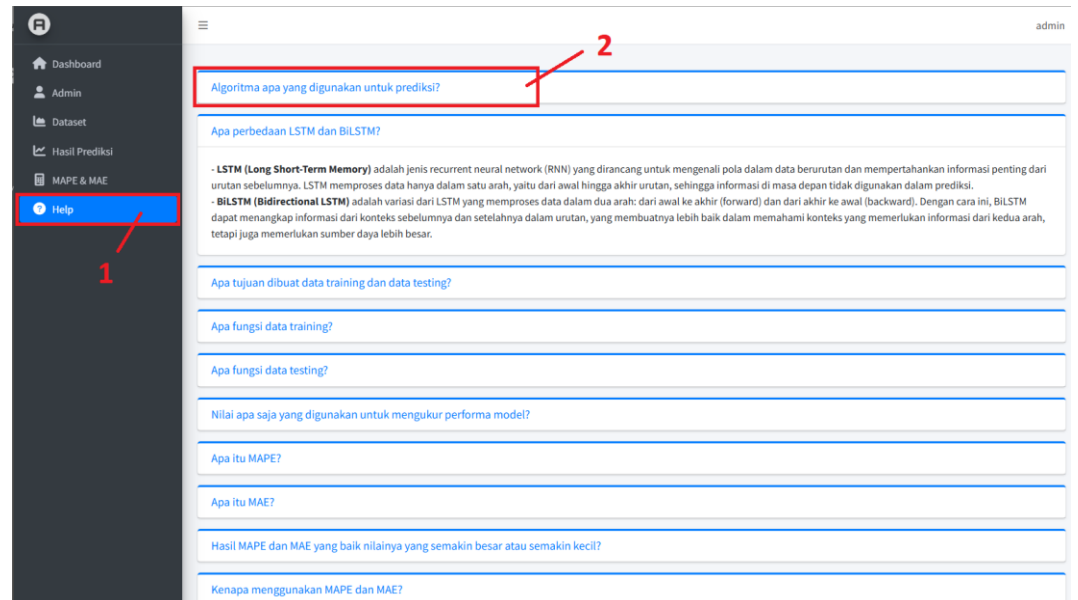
Dashboard
Admin
Dataset
Hasil Prediksi
MAPE & MAE
Help

1

≡

admin

2

Algoritma apa yang digunakan untuk prediksi?

Apa perbedaan LSTM dan BiLSTM?

- **LSTM (Long Short-Term Memory)** adalah jenis recurrent neural network (RNN) yang dirancang untuk mengenali pola dalam data berurutan dan mempertahankan informasi penting dari urutan sebelumnya. LSTM memproses data hanya dalam satu arah, yaitu dari awal hingga akhir urutan, sehingga informasi di masa depan tidak digunakan dalam prediksi.
- **BiLSTM (Bidirectional LSTM)** adalah variasi dari LSTM yang memproses data dalam dua arah: dari awal ke akhir (forward) dan dari akhir ke awal (backward). Dengan cara ini, BiLSTM dapat menangkap informasi dari konteks sebelumnya dan setelahnya dalam urutan, yang membuatnya lebih baik dalam memahami konteks yang memerlukan informasi dari kedua arah, tetapi juga memerlukan sumber daya lebih besar.

Apa tujuan dibuat data training dan data testing?

Apa fungsi data training?

Apa fungsi data testing?

Nilai apa saja yang digunakan untuk mengukur performa model?

Apa itu MAPE?

Apa itu MAE?

Hasil MAPE dan MAE yang baik nilainya yang semakin besar atau semakin kecil?

Kenapa menggunakan MAPE dan MAE?